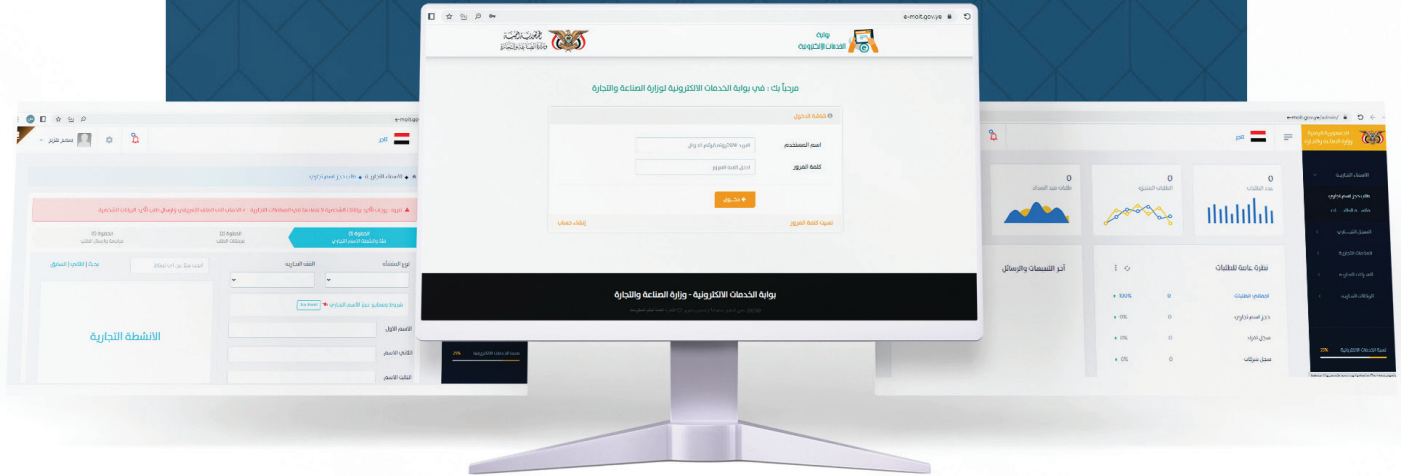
e-moit.gov.ye

بوابة
الخدمات الإلكترونية

مرحباً بك : في بوابة الخدمات الالكترونية لوزارة الصناعة والتجارة

لوحة الدخول

اسم المستخدم

كلمة المرور

دخول

نسيت كلمة المرور

إنشاء حساب

بوابة الخدمات الالكترونية - وزارة الصناعة والتجارة

الخطوة (1)

الخطوة (2)

الخطوة (3)

الانشطة التجارية

نوع المنشأة

الاسم الاول

الاسم الاخير

0
عدد الطلبات

0
الطلبات المنتهية

0
طلبات قيد السداد

نظرة عامة للطلبات

آخر التنبيهات والرسائل

اجمالي الطلبات
0
100%

حجز اسم تجاري
0
0%

سجل افراد
0
0%

سجل شركات
0
0%

الاسماء التجارية

السجل التجاري

العلامات التجارية

الوكالات التجارية